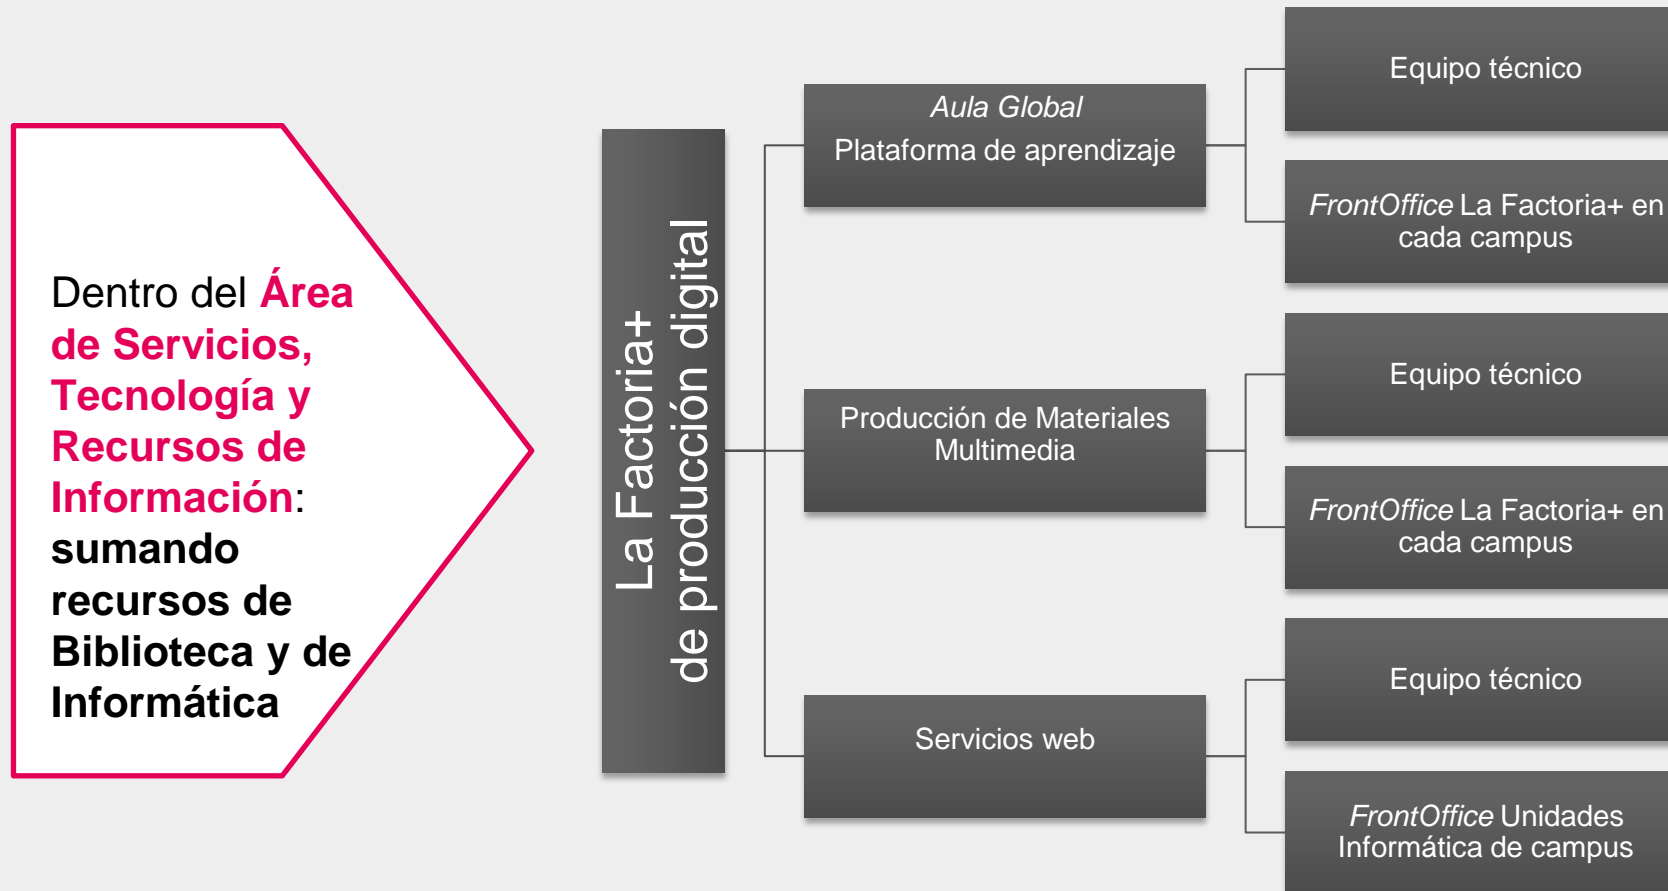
Dentro del Área de Servicios, Tecnología y Recursos de Información: sumando recursos de Biblioteca y de Informática

La Factoria+
de producción digital

Aula Global
Plataforma de aprendizaje

Equipo técnico

FrontOffice La Factoria+ en cada campus

Producción de Materiales Multimedia

Equipo técnico

FrontOffice La Factoria+ en cada campus

Servicios web

Equipo técnico

FrontOffice Unidades Informática de campus